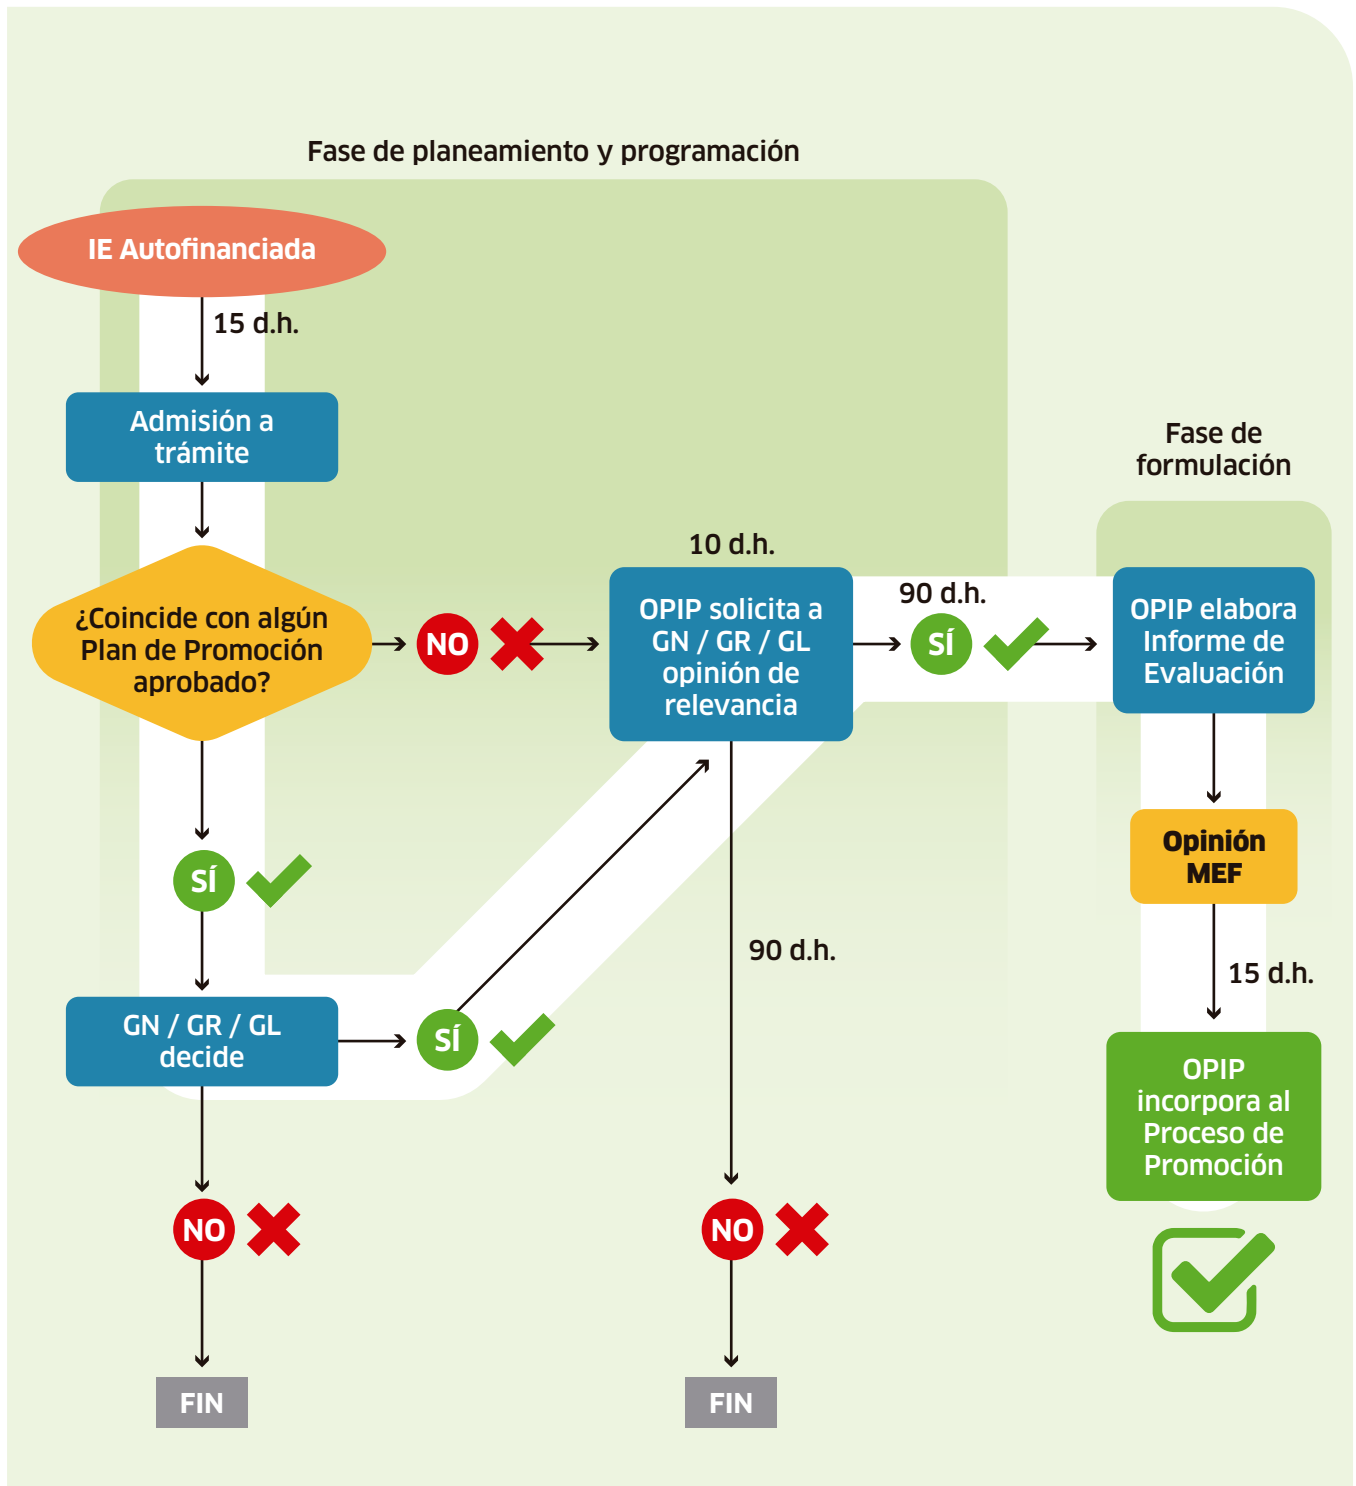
Fase de planeamiento y programación

IE Autofinanciada

15 d.h.

Admisión a trámite

¿Coincide con algún Plan de Promoción aprobado?

NO

10 d.h.

OPIP solicita a GN / GR / GL opinión de relevancia

90 d.h.

SÍ

Fase de formulación

OPIP elabora Informe de Evaluación

Opinión MEF

15 d.h.

OPIP incorpora al Proceso de Promoción

SÍ

GN / GR / GL decide

SÍ

90 d.h.

NO

FIN

NO

FIN